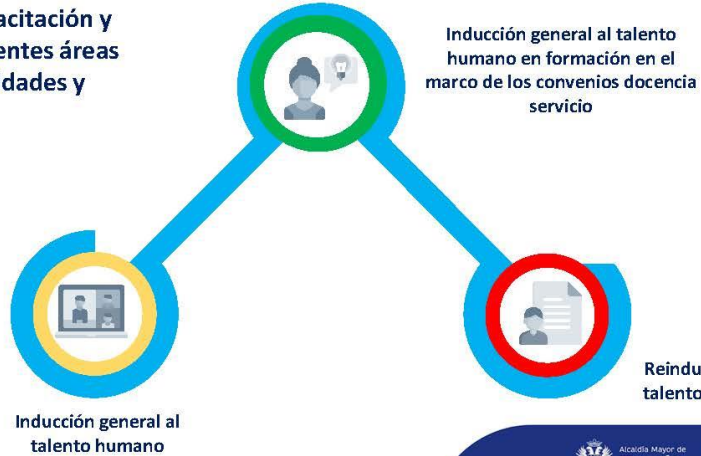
acitación y
entes áreas
dades y

Inducción general al talento humano en formación en el marco de los convenios docencia servicio

Inducción general al talento humano

Reindu
talento

Alcaldía Mayor de